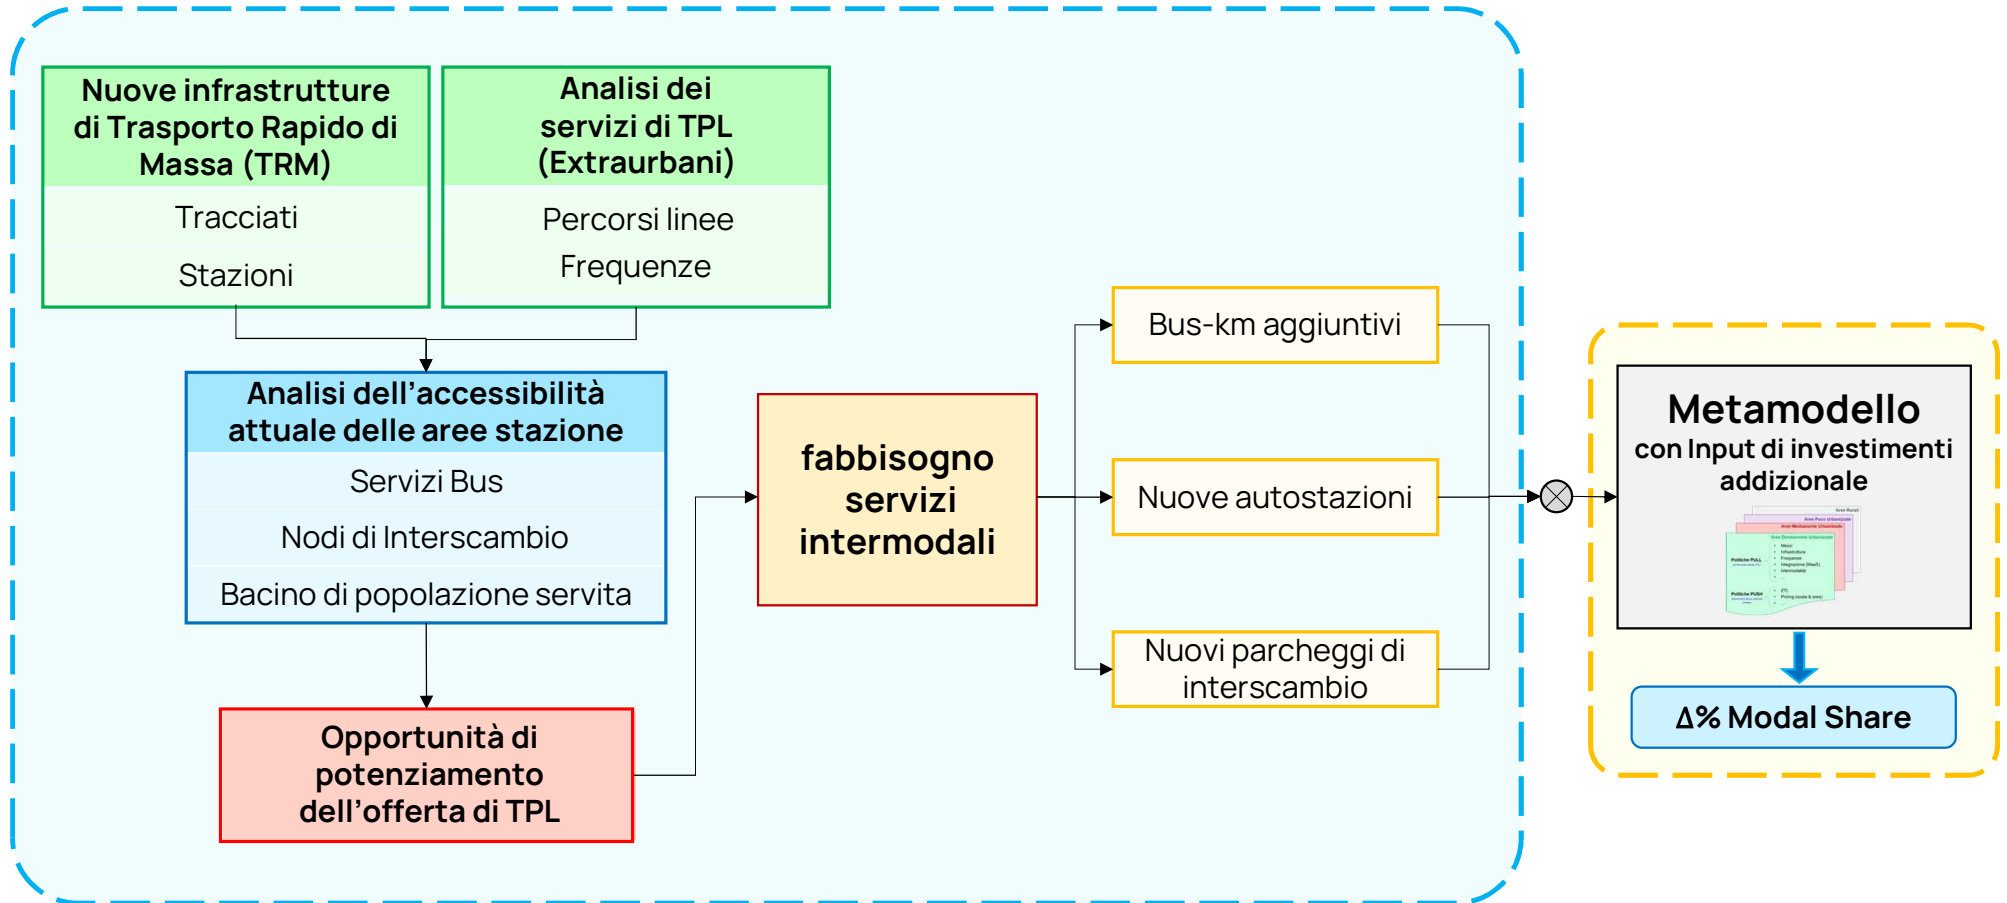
Nuove infrastrutture di Trasporto Rapido di Massa (TRM)

Tracciati

Stazioni

Analisi dei servizi di TPL (Extraurbani)

Percorsi linee

Frequenze

Analisi dell'accessibilità attuale delle aree stazione

Servizi Bus

Nodi di Interscambio

Bacino di popolazione servita

Opportunità di potenziamento dell'offerta di TPL

fabbisogno servizi intermodali

Bus-km aggiuntivi

Nuove autostazioni

Nuovi parcheggi di interscambio

Metamodello
con Input di investimenti addizionale

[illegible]

Δ% Modal Share